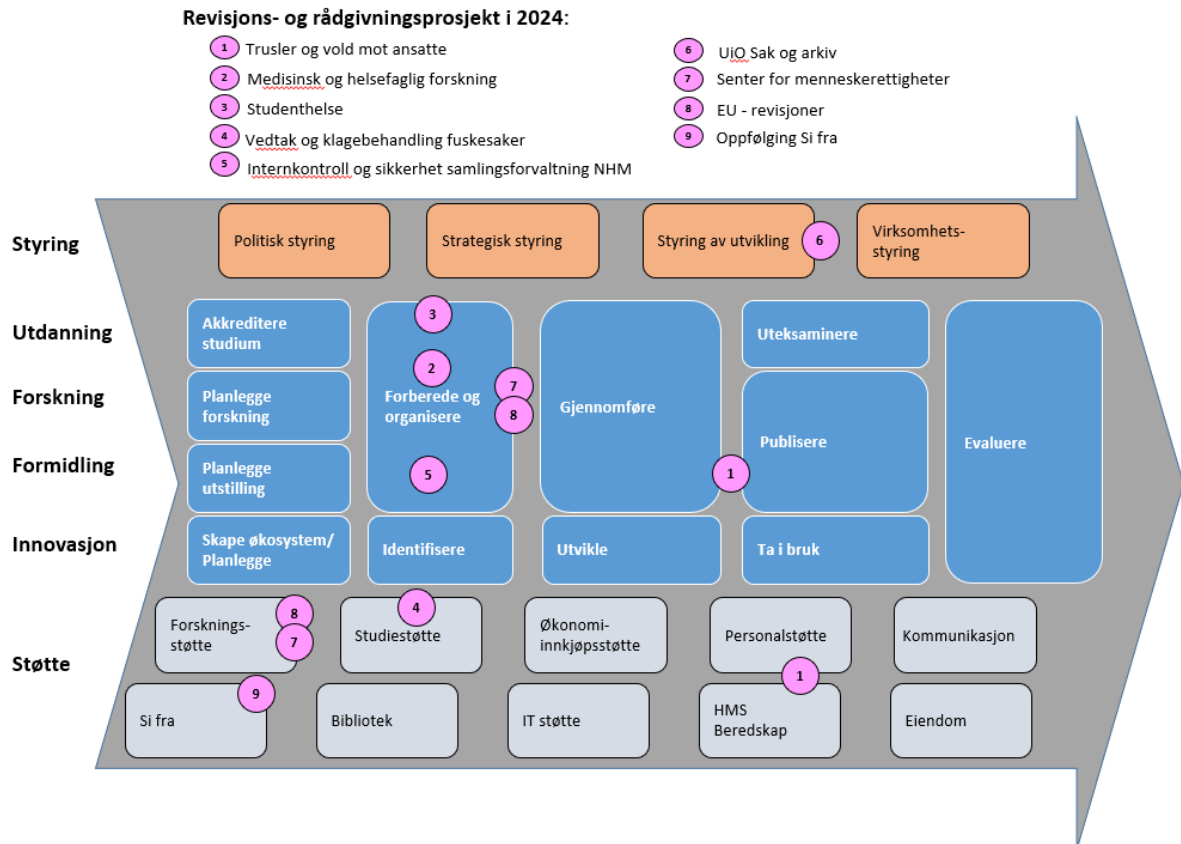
Revisjons- og rådgivningsprosjekt i 2024:

1 Trusler og vold mot ansatte
2 Medisinsk og helsefaglig forskning
3 Studenthelse
4 Vedtak og klagebehandling fuskesaker
5 Internkontroll og sikkerhet samlingsforvaltning NHM

6 UiO Sak og arkiv
7 Senter for menneskerettigheter
8 EU - revisjoner
9 Oppfølging Si fra

Styring
Politisk styring
Strategisk styring
Styring av utvikling 6
Virksomhets-styring

Utdanning
Forskning
Formidling
Innovasjon

Akkreditere studium
Planlegge forskning
Planlegge utstilling
Skape økosystem/ Planlegge

3
2
Forberede og organisere
7
8
5
Identifisere

Gjennomføre
1
Utvikle

Uteksaminere
Publisere
Ta i bruk

Evaluere

Støtte
8
Forsknings-støtte
7
4
Studiestøtte
Økonomi-innkjøpsstøtte
Personalstøtte
1
Kommunikasjon
9
Si fra
Bibliotek
IT støtte
HMS Beredskap
Eiendom